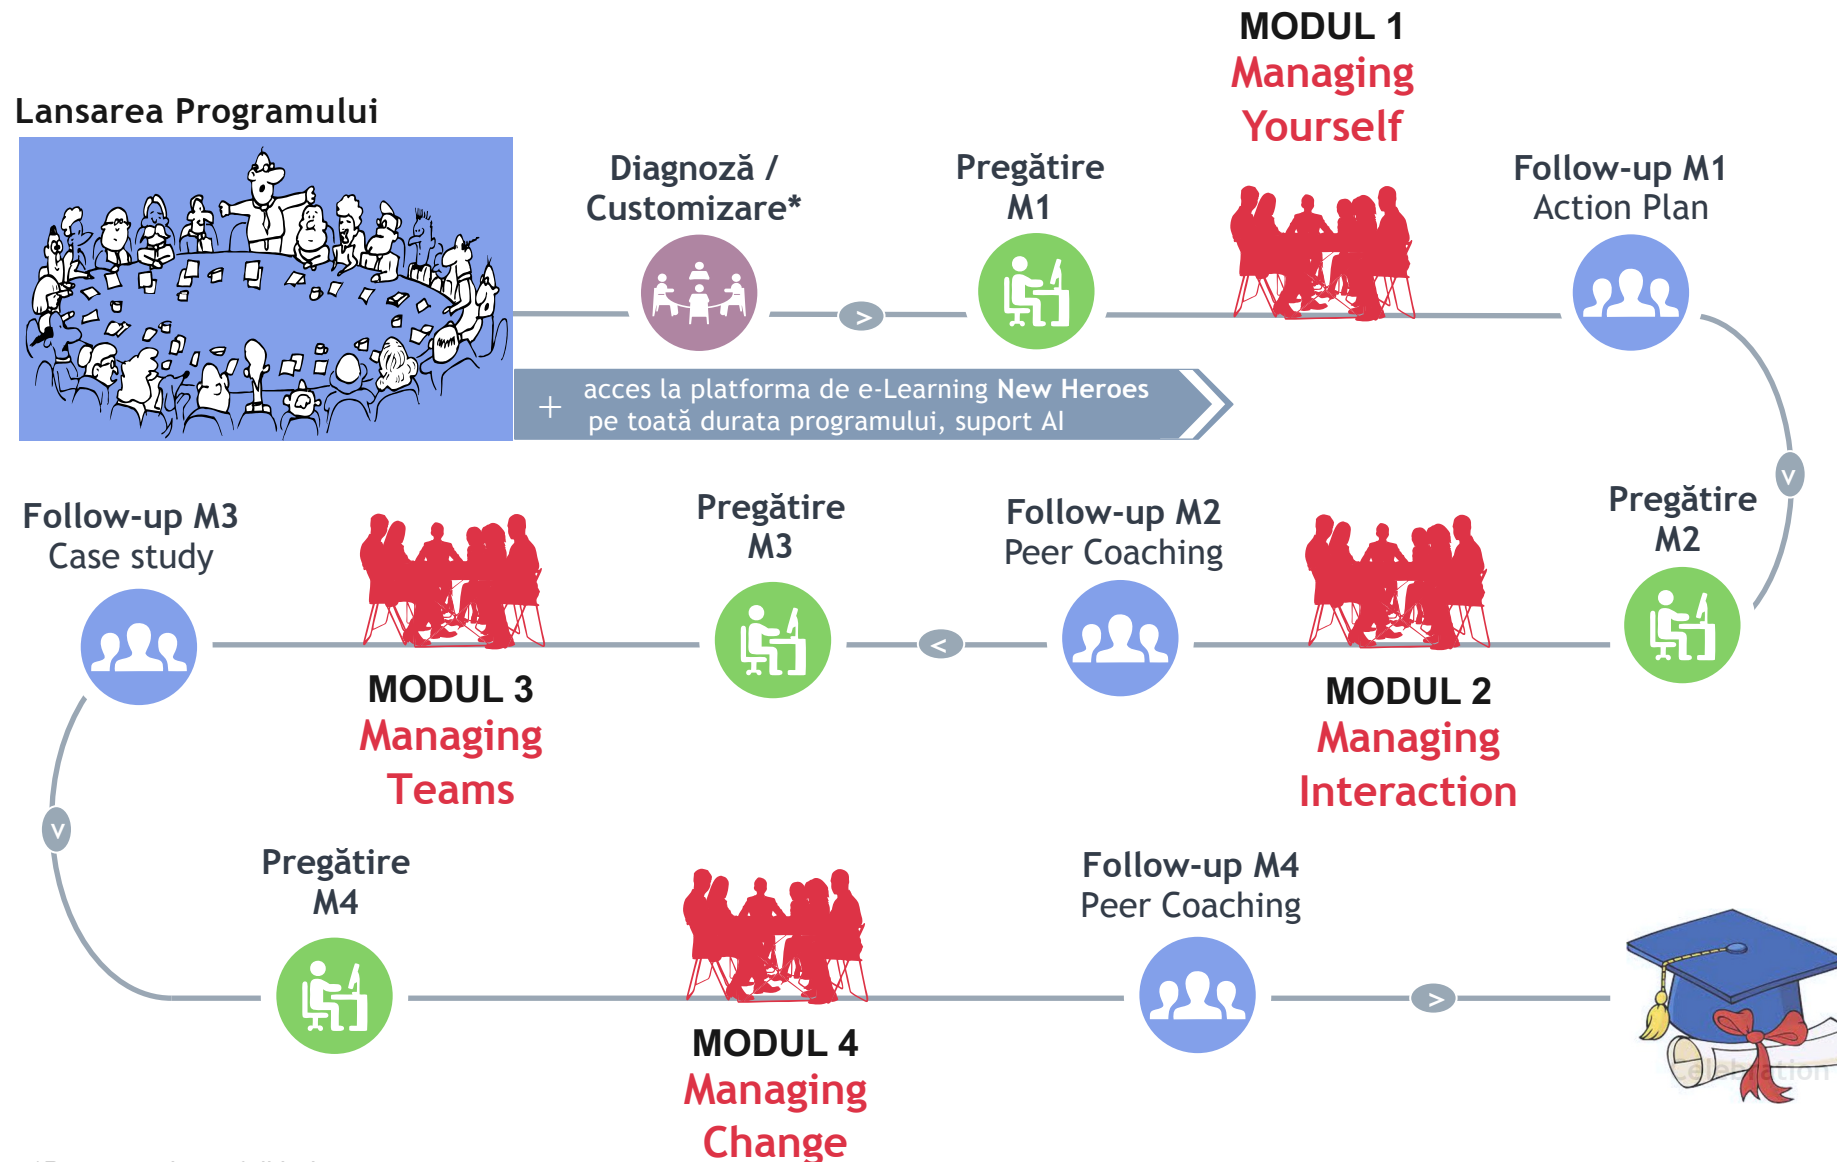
MODUL 1
Managing
Yourself

Lansarea Programului

Diagnoză /
Customizare*

Pregătire
M1

Follow-up M1
Action Plan

+ acces la platforma de e-Learning New Heroes
pe toată durata programului, suport AI

Follow-up M3
Case study

Pregătire
M3

Follow-up M2
Peer Coaching

Pregătire
M2

MODUL 3
Managing
Teams

MODUL 2
Managing
Interaction

Pregătire
M4

Follow-up M4
Peer Coaching

MODUL 4
Managing
Change

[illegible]